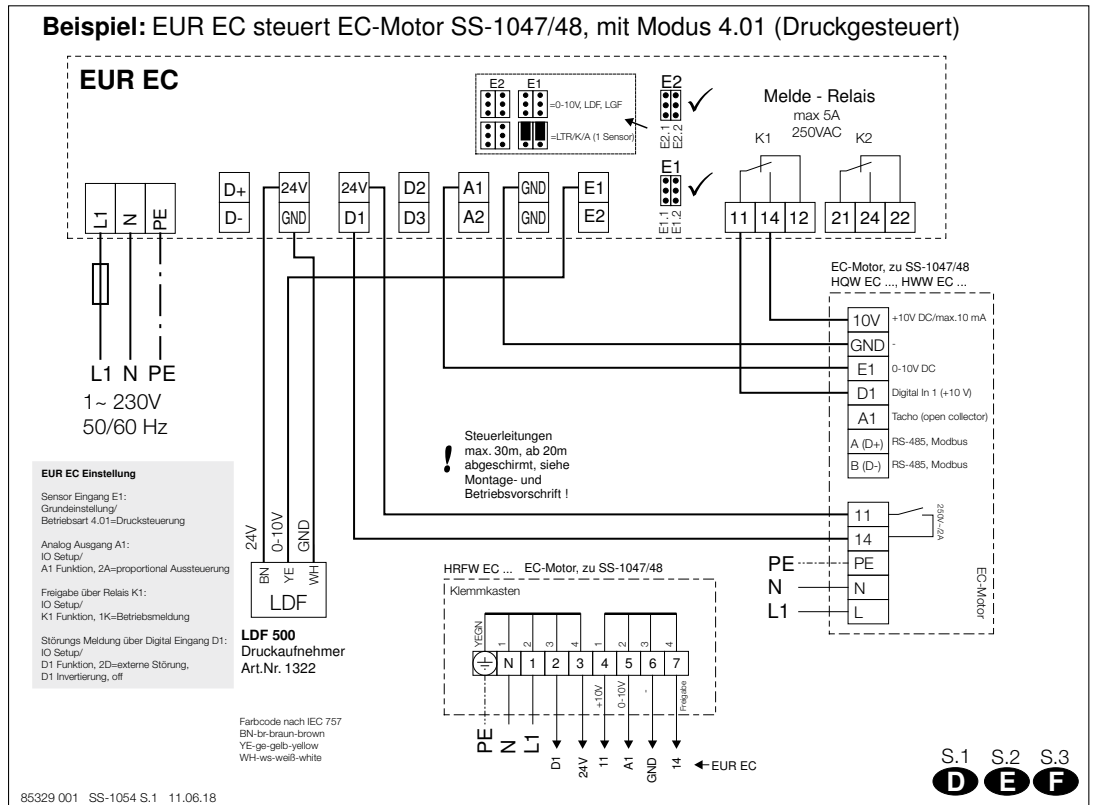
**Beispiel:** EUR EC steuert EC-Motor SS-1047/48, mit Modus 4.01 (Druckgesteuert)

**EUR EC**

E2 E1
=0-10V, LDF, LGF
=LTR/K/A (1 Sensor)

E2
E2.1 E2.2
E1
E1.1 E1.2

Melde - Relais
max 5A
250VAC
K1 K2

L1 N PE
D+ D-
24V GND
24V D1
D2 D3
A1 A2
GND GND
E1 E2
11 14 12
21 24 22

L1 N PE
1~ 230V
50/60 Hz

EC-Motor, zu SS-1047/48
HQW EC ..., HWW EC ...

| | |
|---|---|
| 10V | +10V DC/max.10 mA |
| GND | - |
| E1 | 0-10V DC |
| D1 | Digital In 1 (+10 V) |
| A1 | Tacho (open collector) |
| A (D+) | RS-485, Modbus |
| B (D-) | RS-485, Modbus |

! Steuerleitungen max. 30m, ab 20m abgeschirmt, siehe Montage- und Betriebsvorschrift !

11
14
250V~/2A
PE PE
N N
L1 L
EC-Motor

**EUR EC Einstellung**

Sensor Eingang E1:
Grundeinstellung/
Betriebsart 4.01=Drucksteuerung

Analog Ausgang A1:
IO Setup/
A1 Funktion, 2A=proportional Aussteuerung

Freigabe über Relais K1:
IO Setup/
K1 Funktion, 1K=Betriebsmeldung

Störungs Meldung über Digital Eingang D1:
IO Setup/
D1 Funktion, 2D=externe Störung,
D1 Invertierung, off

24V 0-10V GND
BN YE WH
LDF

**LDF 500**
Druckaufnehmer
Art.Nr. 1322

HRFW EC ... EC-Motor, zu SS-1047/48
Klemmkasten

YEGN 1 2 3 4 1 2 3 4
N 1 2 3 4 5 6 7
+10V 0-10V - Freigabe

PE N L1 D1 24V 11 A1 GND 14 ← EUR EC

Farbcode nach IEC 757
BN-br-braun-brown
YE-ge-gelb-yellow
WH-ws-weiß-white

S.1 S.2 S.3
D E F

85329 001 SS-1054 S.1 11.06.18